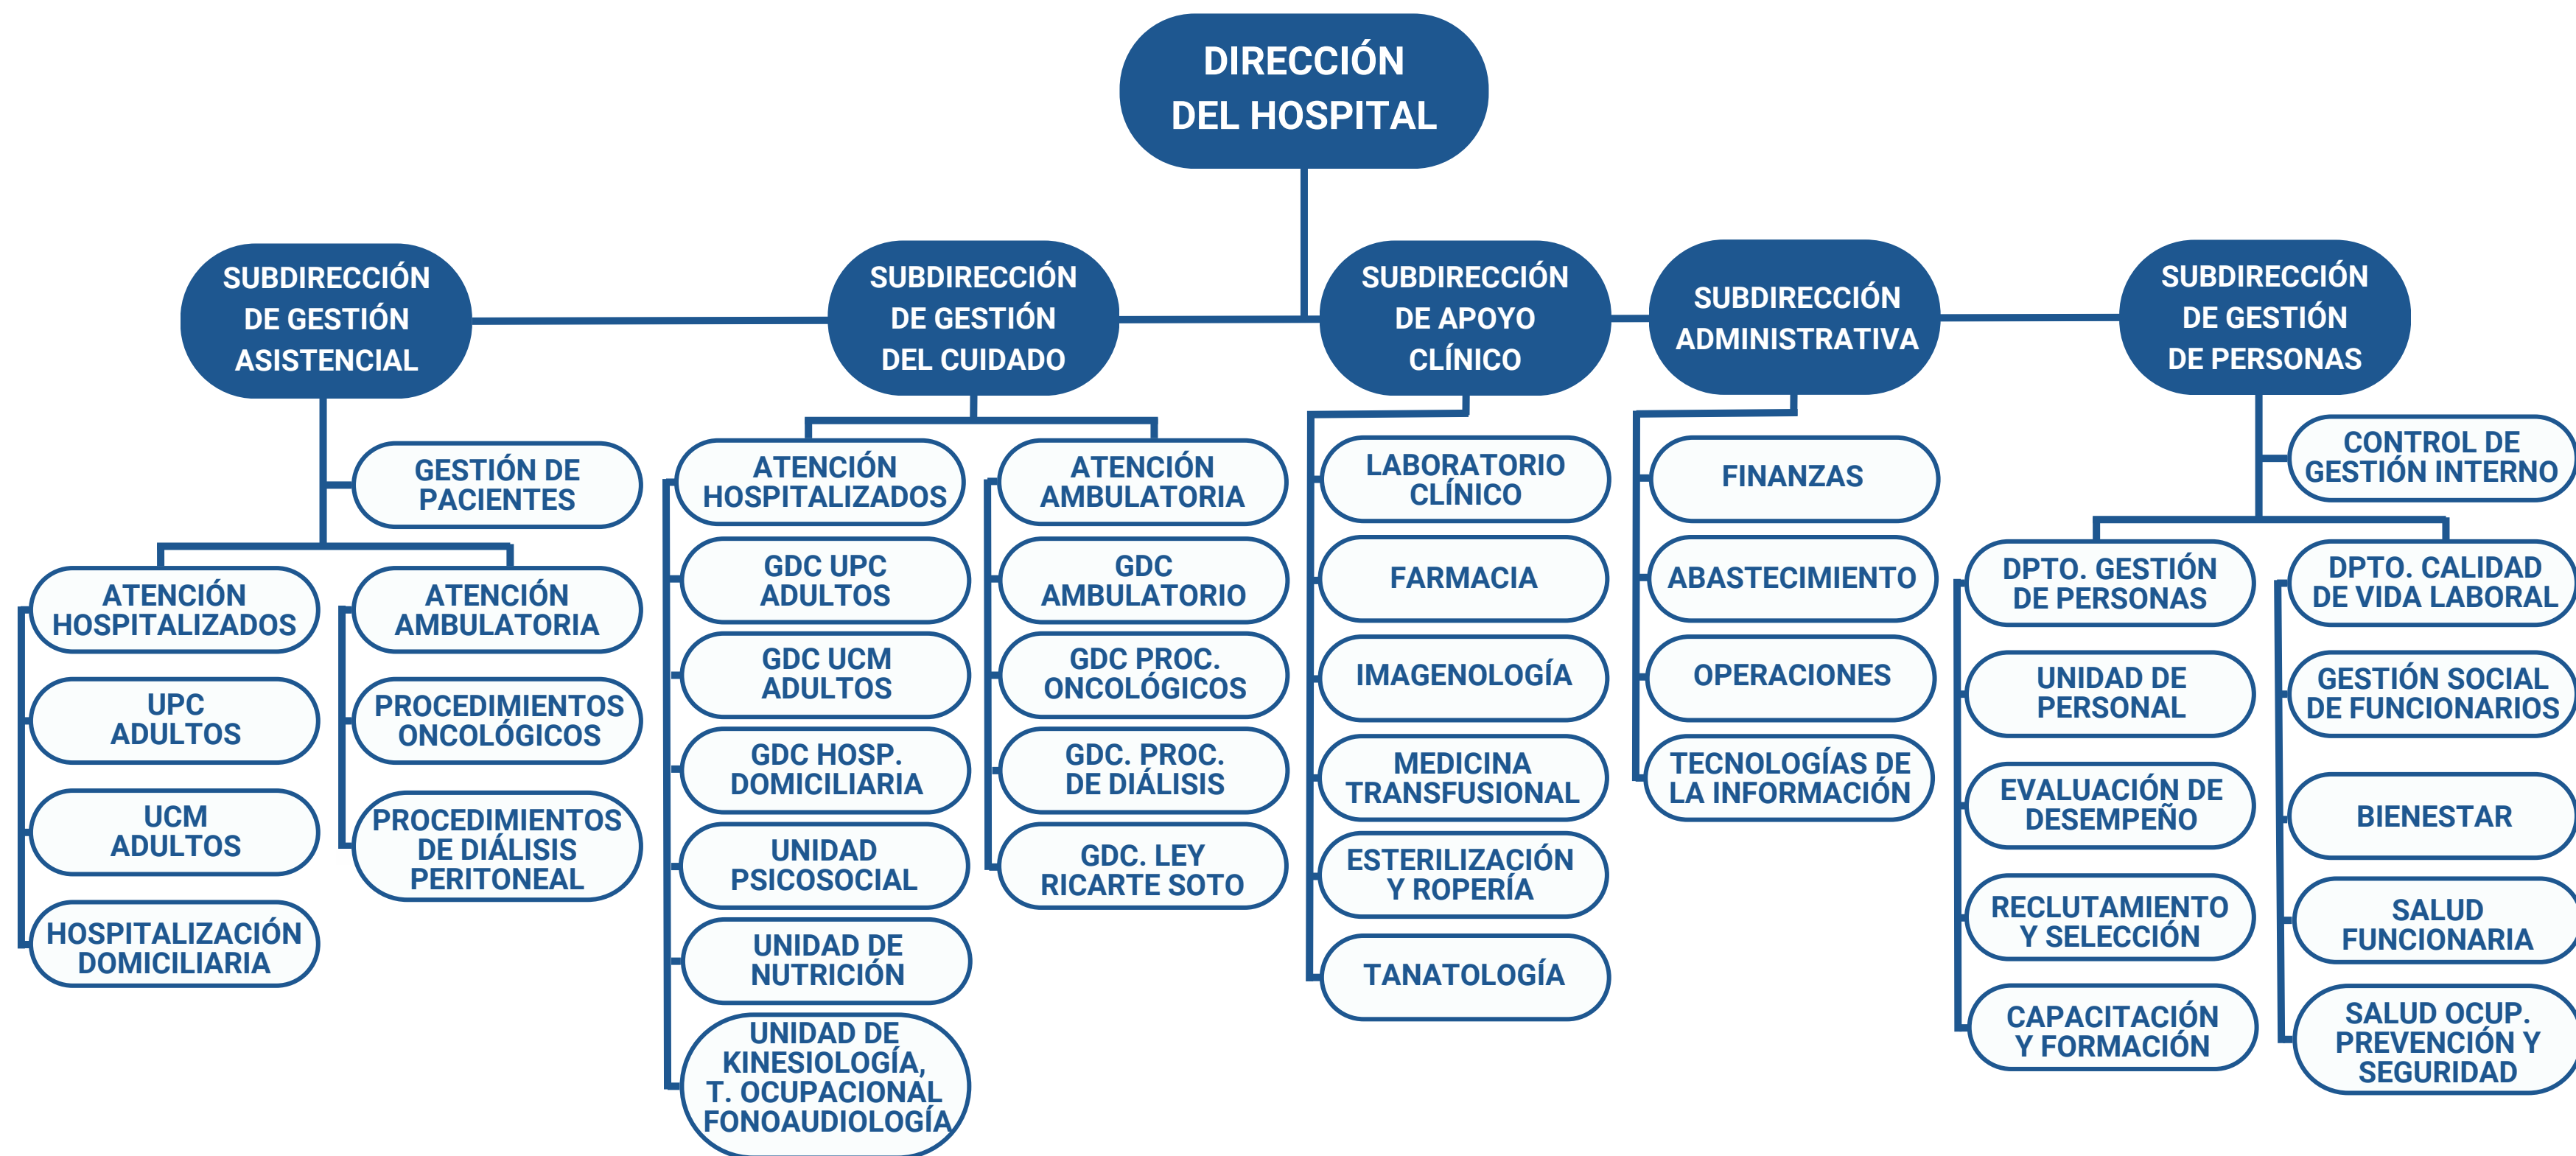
DIRECCIÓN DEL HOSPITAL

SUBDIRECCIÓN DE GESTIÓN ASISTENCIAL

GESTIÓN DE PACIENTES

ATENCIÓN HOSPITALIZADOS

UPC ADULTOS

UCM ADULTOS

HOSPITALIZACIÓN DOMICILIARIA

ATENCIÓN AMBULATORIA

PROCEDIMIENTOS ONCOLÓGICOS

PROCEDIMIENTOS DE DIÁLISIS PERITONEAL

SUBDIRECCIÓN DE GESTIÓN DEL CUIDADO

ATENCIÓN HOSPITALIZADOS

GDC UPC ADULTOS

GDC UCM ADULTOS

GDC HOSP. DOMICILIARIA

UNIDAD PSICOSOCIAL

UNIDAD DE NUTRICIÓN

UNIDAD DE KINESIOLOGÍA, T. OCUPACIONAL FONOAUDIOLOGÍA

ATENCIÓN AMBULATORIA

GDC AMBULATORIO

GDC PROC. ONCOLÓGICOS

GDC. PROC. DE DIÁLISIS

GDC. LEY RICARTE SOTO

SUBDIRECCIÓN DE APOYO CLÍNICO

LABORATORIO CLÍNICO

FARMACIA

IMAGENOLOGÍA

MEDICINA TRANSFUSIONAL

ESTERILIZACIÓN Y ROPERÍA

TANATOLOGÍA

SUBDIRECCIÓN ADMINISTRATIVA

FINANZAS

ABASTECIMIENTO

OPERACIONES

TECNOLOGÍAS DE LA INFORMACIÓN

SUBDIRECCIÓN DE GESTIÓN DE PERSONAS

CONTROL DE GESTIÓN INTERNO

DPTO. GESTIÓN DE PERSONAS

UNIDAD DE PERSONAL

EVALUACIÓN DE DESEMPEÑO

RECLUTAMIENTO Y SELECCIÓN

CAPACITACIÓN Y FORMACIÓN

DPTO. CALIDAD DE VIDA LABORAL

GESTIÓN SOCIAL DE FUNCIONARIOS

BIENESTAR

SALUD FUNCIONARIA

SALUD OCUP. PREVENCIÓN Y SEGURIDAD